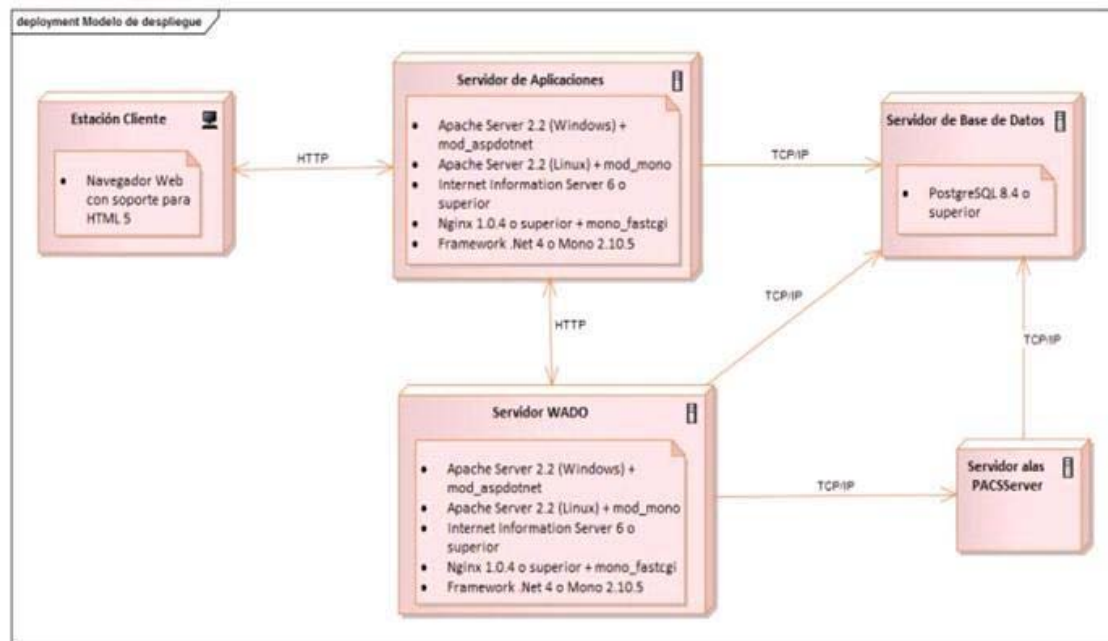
deployment Modelo de despliegue

Estación Cliente

- Navegador Web con soporte para HTML 5

HTTP

Servidor de Aplicaciones

- Apache Server 2.2 (Windows) + mod_aspdotnet
- Apache Server 2.2 (Linux) + mod_mono
- Internet Information Server 6 o superior
- Nginx 1.0.4 o superior + mono_fastcgi
- Framework .Net 4 o Mono 2.10.5

TCP/IP

Servidor de Base de Datos

- PostgreSQL 8.4 o superior

HTTP

TCP/IP

TCP/IP

Servidor WADO

- Apache Server 2.2 (Windows) + mod_aspdotnet
- Apache Server 2.2 (Linux) + mod_mono
- Internet Information Server 6 o superior
- Nginx 1.0.4 o superior + mono_fastcgi
- Framework .Net 4 o Mono 2.10.5

TCP/IP

Servidor alas PACSServer